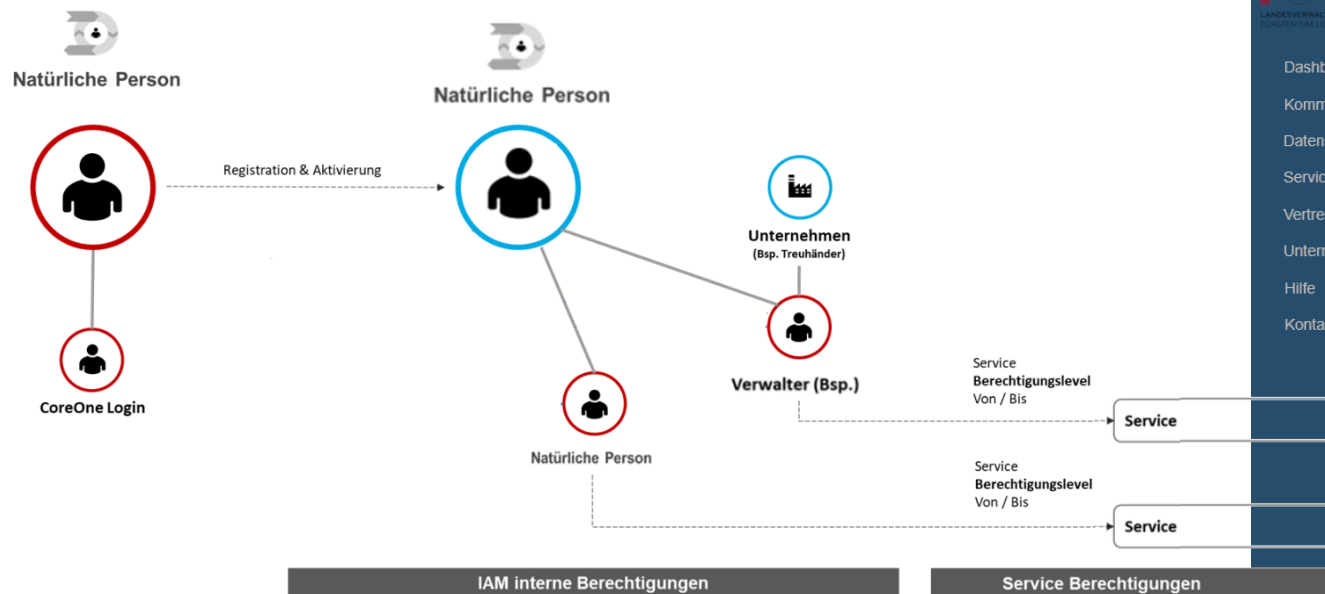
Natürliche Person

Natürliche Person

Registration & Aktivierung

CoreOne Login

Unternehmen
(Bsp. Treuhänder)

Verwalter (Bsp.)

Natürliche Person

Service
Berechtigungslevel
Von / Bis

Service

Service
Berechtigungslevel
Von / Bis

Service

IAM interne Berechtigungen

Service Berechtigungen

LANDESVERWAL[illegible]
FÜRSTENTUM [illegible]

Dashb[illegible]
Komm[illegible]
Daten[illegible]
Servic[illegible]
Vertre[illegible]
Untern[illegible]
Hilfe
Konta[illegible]